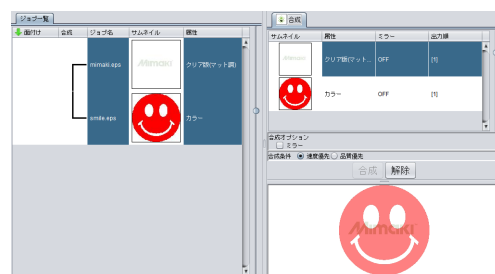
ジョブ一覧

| 面付け | 合成 | ジョブ名 | サムネイル | 属性 |
|---|---|---|---|---|
| | | mimaki.eps | Mimaki | クリア額(マット調) |
| | | smile.eps | | カラー |

合成

| サムネイル | 属性 | ミラー | 出力順 |
|---|---|---|---|
| Mimaki | クリア額(マット... | OFF | [1] |
| | カラー | OFF | [1] |

合成オプション
ミラー
合成条件 速度優先 品質優先
合成 解除

Mimaki